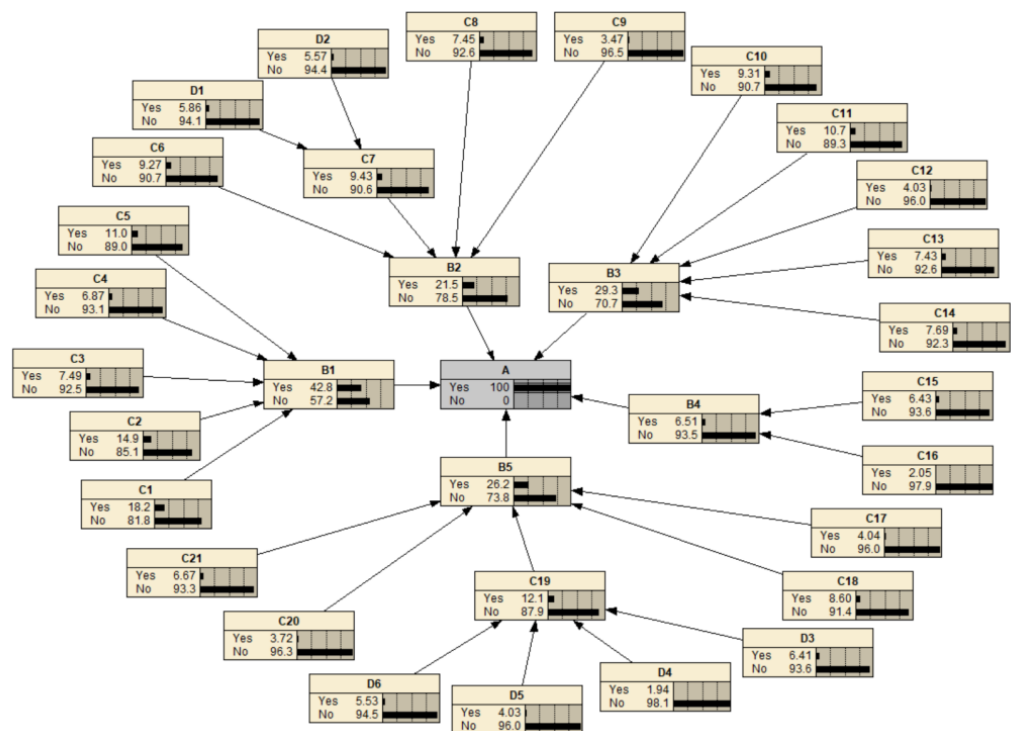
C8
Yes 7.45
No 92.6

C9
Yes 3.47
No 96.5

D2
Yes 5.57
No 94.4

C10
Yes 9.31
No 90.7

D1
Yes 5.86
No 94.1

C11
Yes 10.7
No 89.3

C6
Yes 9.27
No 90.7

C7
Yes 9.43
No 90.6

C12
Yes 4.03
No 96.0

C5
Yes 11.0
No 89.0

C13
Yes 7.43
No 92.6

B2
Yes 21.5
No 78.5

B3
Yes 29.3
No 70.7

C4
Yes 6.87
No 93.1

C14
Yes 7.69
No 92.3

C3
Yes 7.49
No 92.5

B1
Yes 42.8
No 57.2

A
Yes 100
No 0

C15
Yes 6.43
No 93.6

B4
Yes 6.51
No 93.5

C2
Yes 14.9
No 85.1

C16
Yes 2.05
No 97.9

B5
Yes 26.2
No 73.8

C1
Yes 18.2
No 81.8

C17
Yes 4.04
No 96.0

C21
Yes 6.67
No 93.3

C19
Yes 12.1
No 87.9

C18
Yes 8.60
No 91.4

C20
Yes 3.72
No 96.3

D3
Yes 6.41
No 93.6

D4
Yes 1.94
No 98.1

D6
Yes 5.53
No 94.5

D5
Yes 4.03
No 96.0